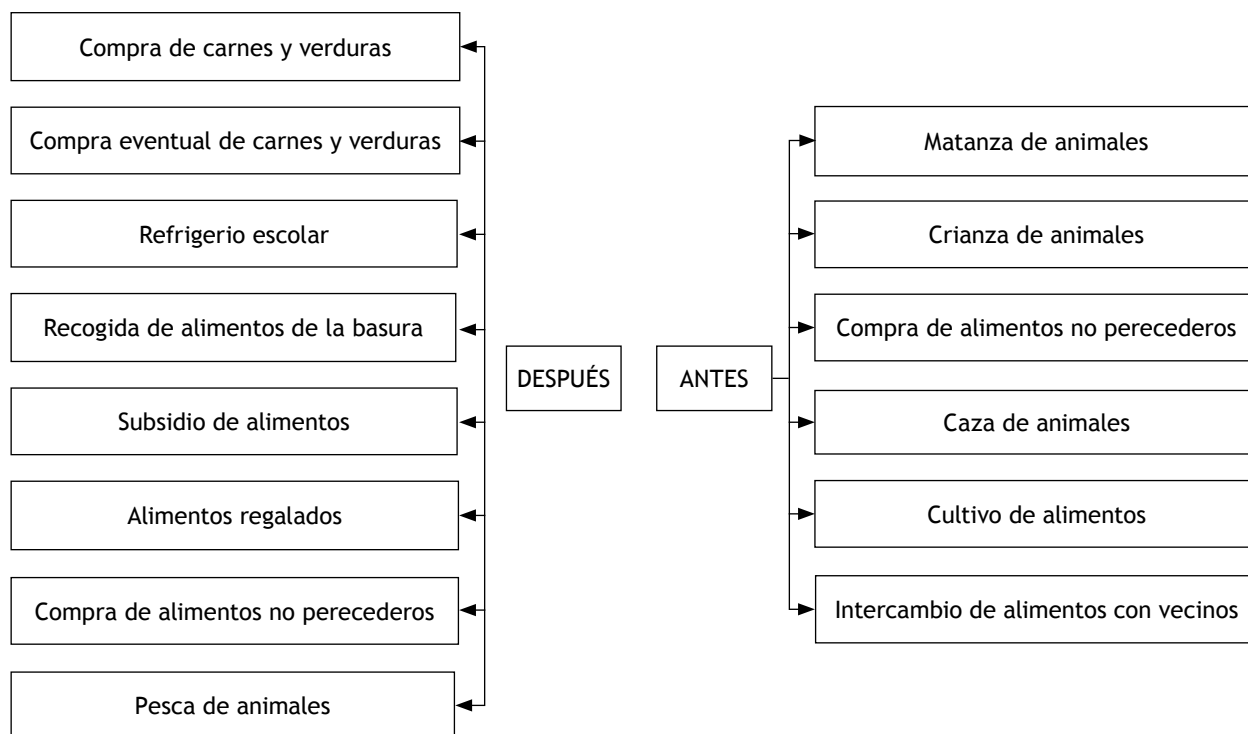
DESPUÉS

Compra de carnes y verduras

Compra eventual de carnes y verduras

Refrigerio escolar

Recogida de alimentos de la basura

Subsidio de alimentos

Alimentos regalados

Compra de alimentos no perecederos

Pesca de animales

ANTES

Matanza de animales

Crianza de animales

Compra de alimentos no perecederos

Caza de animales

Cultivo de alimentos

Intercambio de alimentos con vecinos